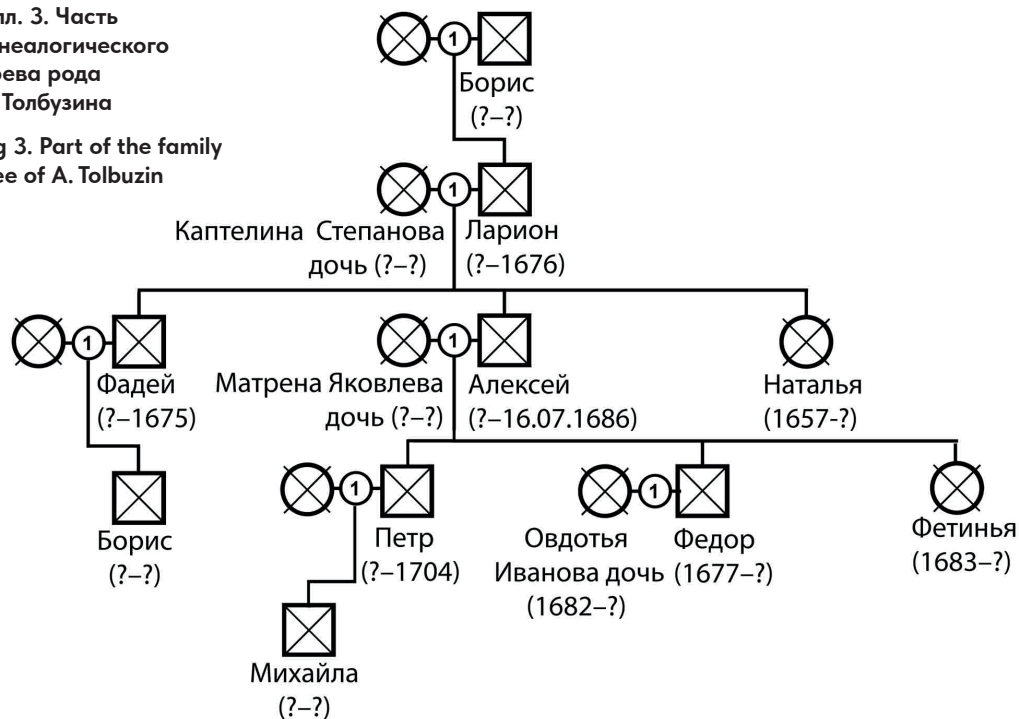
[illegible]л. 3. Часть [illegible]неалогического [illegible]рева рода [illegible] Толбузина

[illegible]g 3. Part of the family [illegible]ee of A. Tolbuzin

1
Борис
(?–?)

1
Каптелина Степанова дочь (?–?)
Ларион
(?–1676)

1
Фадей
(?–1675)

1
Матрена Яковлева дочь (?–?)
Алексей
(?–16.07.1686)

Наталья
(1657-?)

Борис
(?–?)

1
Петр
(?–1704)

1
Овдотья Иванова дочь (1682–?)
Федор
(1677–?)

Фетинья
(1683–?)

Михайла
(?–?)